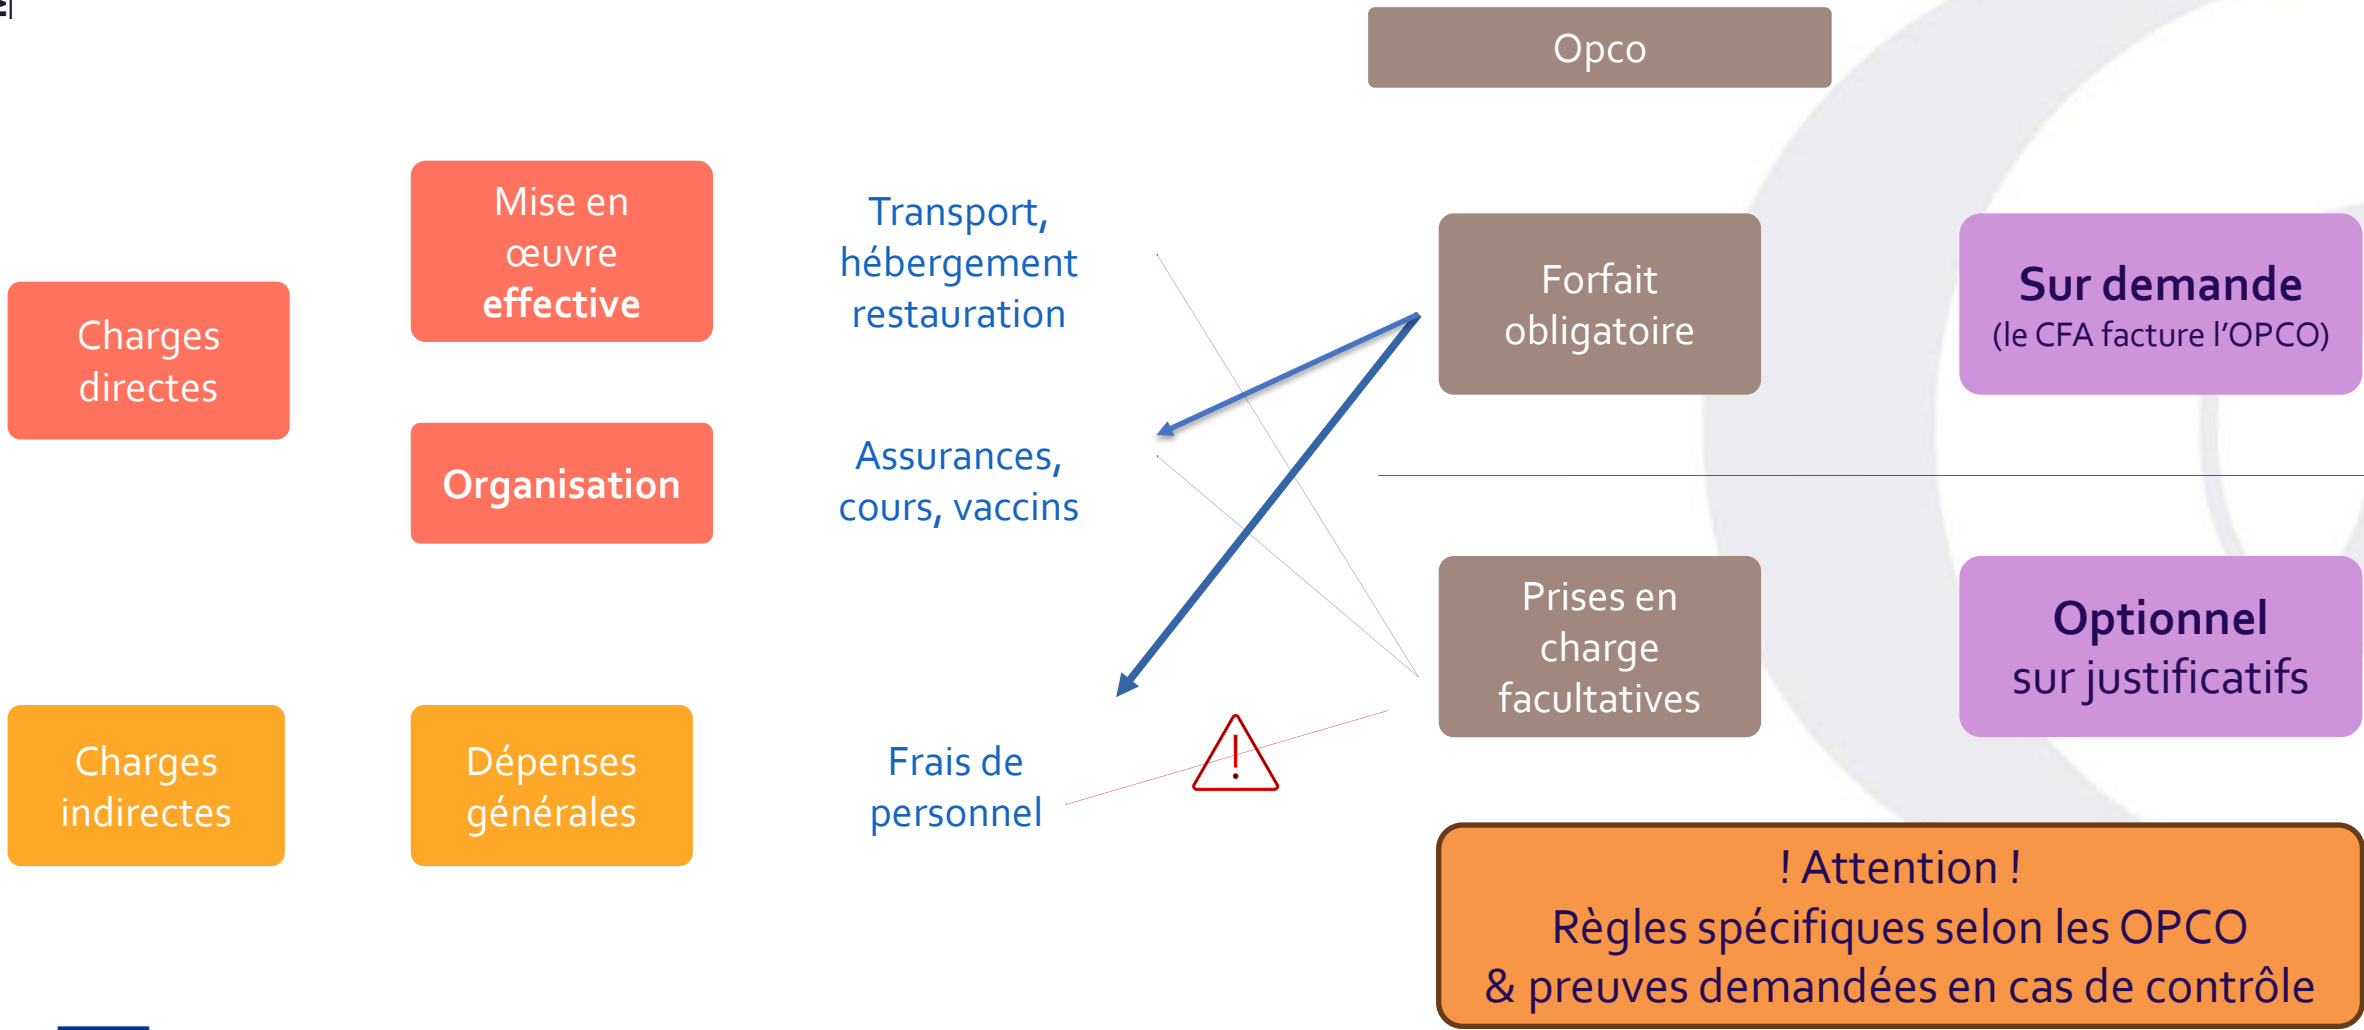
Opco

Charges directes

Mise en œuvre **effective**

Organisation

Transport, hébergement restauration

Assurances, cours, vaccins

Forfait obligatoire

**Sur demande**
(le CFA facture l'OPCO)

Prises en charge facultatives

**Optionnel**
sur justificatifs

Charges indirectes

Dépenses générales

Frais de personnel

! Attention !
Règles spécifiques selon les OPCO
& preuves demandées en cas de contrôle